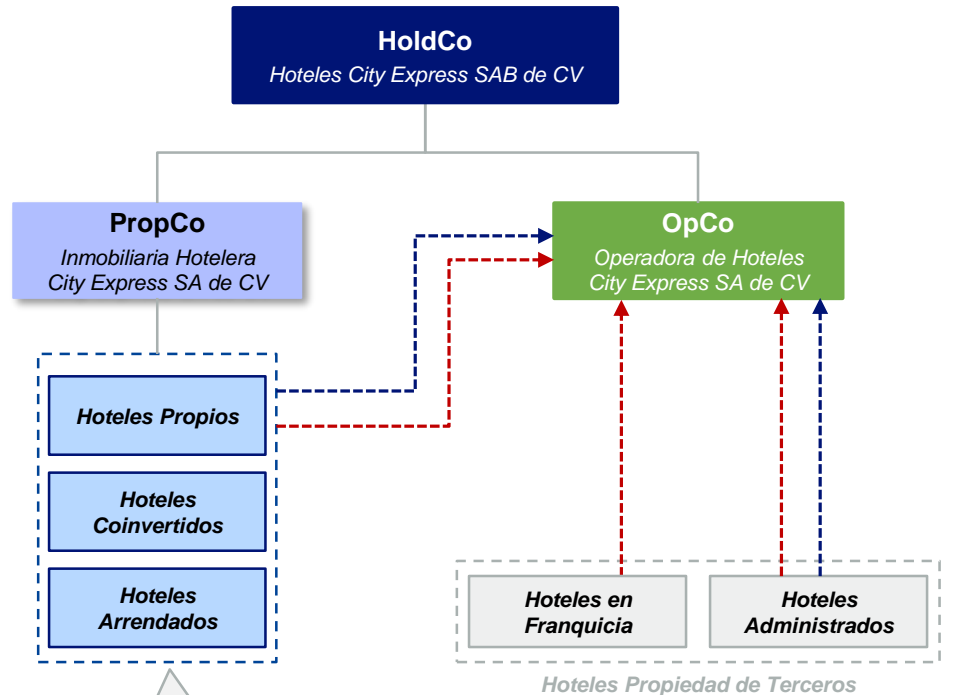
HoldCo
Hoteles City Express SAB de CV

PropCo
Inmobiliaria Hotelera City Express SA de CV

OpCo
Operadora de Hoteles City Express SA de CV

Hoteles Propios

Hoteles Coinvertidos

Hoteles Arrendados

Hoteles en Franquicia

Hoteles Administrados

Hoteles Propiedad de Terceros